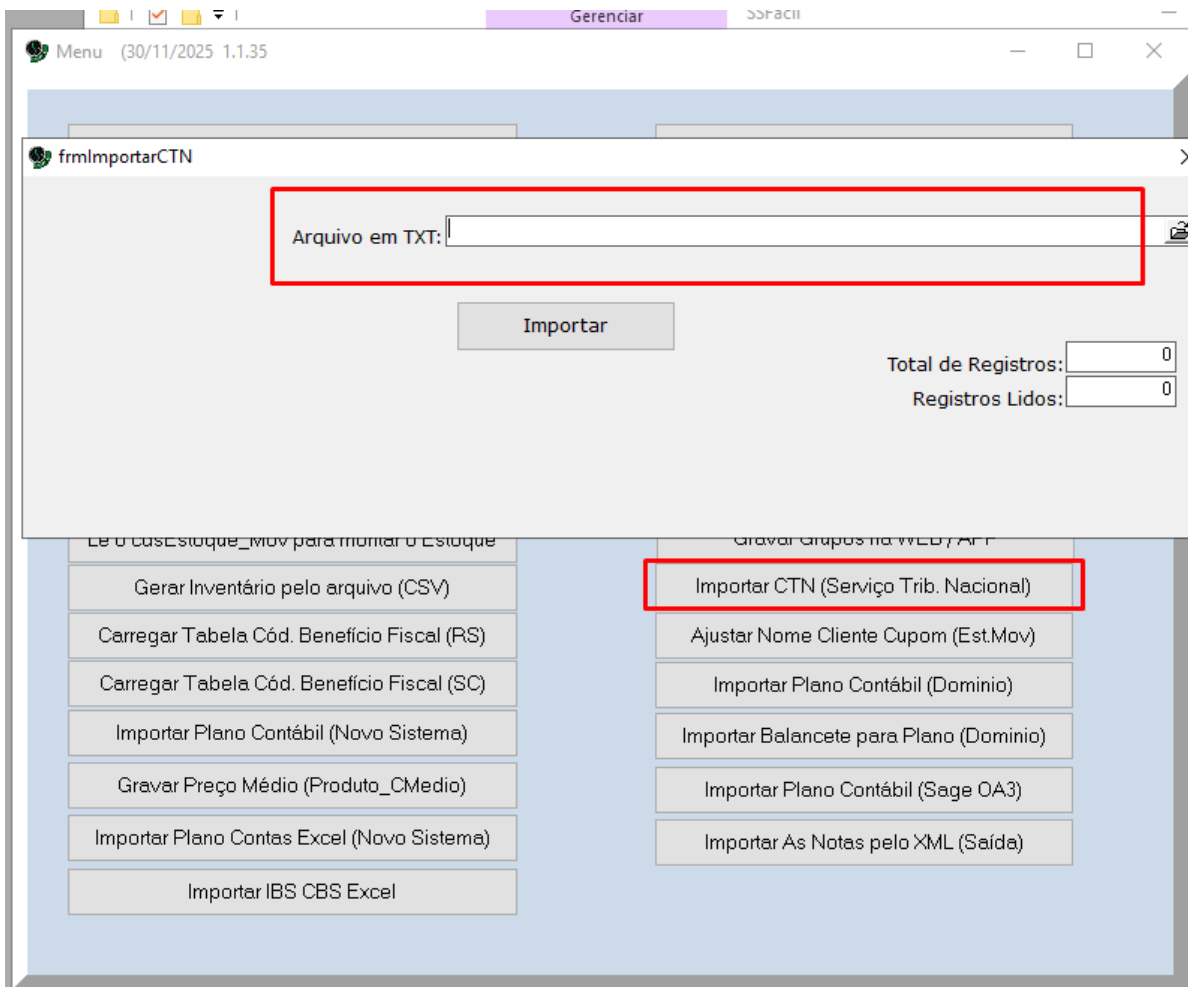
Gerenciar

SSFacil

Menu (30/11/2025 1.1.35

frmImportarCTN

Arquivo em TXT:

Importar

Total de Registros: 0

Registros Lidos: 0

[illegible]

Gerar Inventário pelo arquivo (CSV)

Carregar Tabela Cód. Benefício Fiscal (RS)

Carregar Tabela Cód. Benefício Fiscal (SC)

Importar Plano Contábil (Novo Sistema)

Gravar Preço Médio (Produto_CMedio)

Importar Plano Contas Excel (Novo Sistema)

Importar IBS CBS Excel

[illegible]

Importar CTN (Serviço Trib. Nacional)

Ajustar Nome Cliente Cupom (Est.Mov)

Importar Plano Contábil (Dominio)

Importar Balancete para Plano (Dominio)

Importar Plano Contábil (Sage OA3)

Importar As Notas pelo XML (Saída)